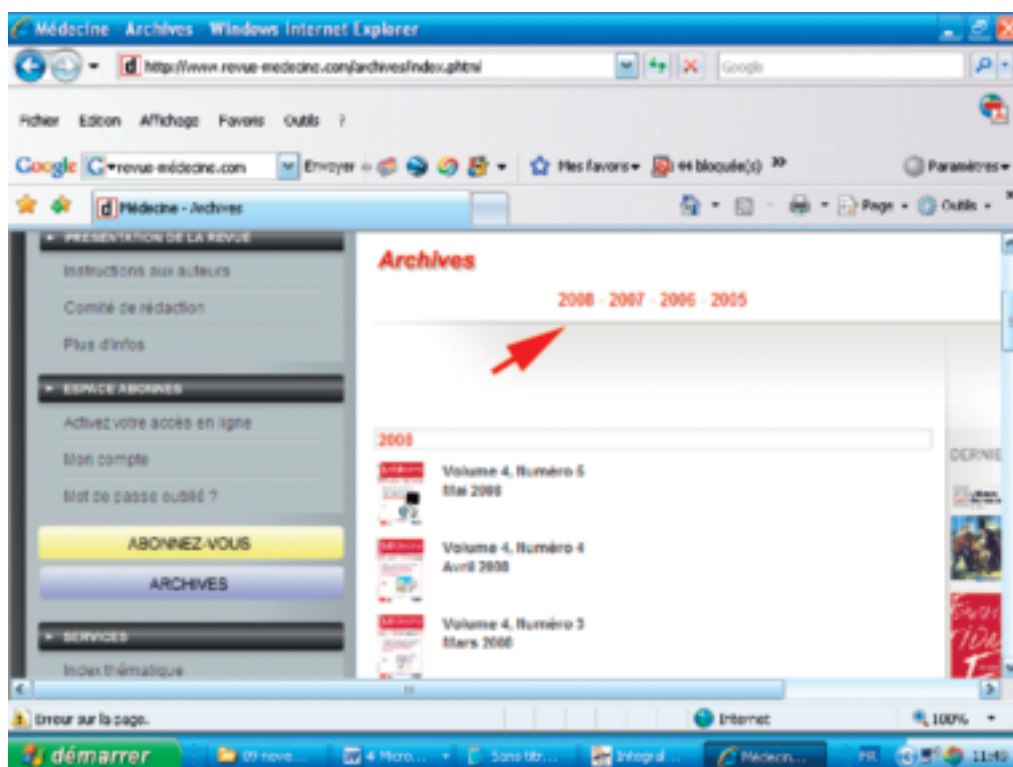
Médecine - Archives - Windows Internet Explorer

http://www.revue-medecine.com/archives/index.phtml

Google

Fichier Edition Affichage Favoris Outils ?

Google G▾revue-médecine.com Envoyer ☆ Mes favoris▾ 44 bloqué(s) » Paramètres▾

Médecine - Archives

Page ▾ Outils ▾

▸ PRÉSENTATION DE LA REVUE

Instructions aux auteurs

Comité de rédaction

Plus d'infos

▸ ESPACE ABONNES

Activez votre accès en ligne

Mon compte

Mot de passe oublié ?

ABONNEZ-VOUS

ARCHIVES

▸ SERVICES

Index thématique

Archives

2008 - 2007 - 2006 - 2005

2008

Volume 4, Numéro 5
Mai 2008

Volume 4, Numéro 4
Avril 2008

Volume 4, Numéro 3
Mars 2008

DERNIE

Erreur sur la page.

Internet

100%

démarrer

09 nove...

4 Micro...

Sans titr...

Integral...

Médecin...

FR

11:40